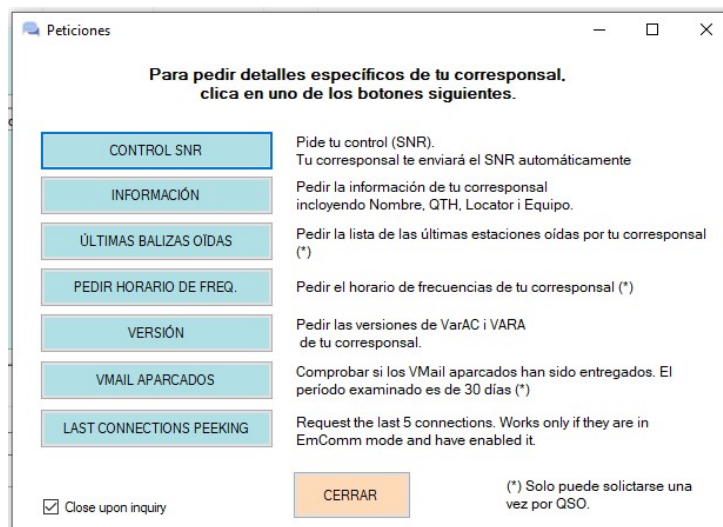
Peticiones

Para pedir detalles específicos de tu corresponsal, clica en uno de los botones siguientes.

CONTROL SNR
Pide tu control (SNR).
Tu corresponsal te enviará el SNR automáticamente

INFORMACIÓN
Pedir la información de tu corresponsal incloyendo Nombre, QTH, Locator i Equipo.

ÚLTIMAS BALIZAS OÍDAS
Pedir la lista de las últimas estaciones oídas por tu corresponsal (*)

PEDIR HORARIO DE FREQ.
Pedir el horario de frecuencias de tu corresponsal (*)

VERSIÓN
Pedir las versiones de VarAC i VARA de tu corresponsal.

VMAIL APARCADOS
Comprobar si los VMail aparcados han sido entregados. El período examinado es de 30 días (*)

LAST CONNECTIONS PEEKING
Request the last 5 connections. Works only if they are in EmComm mode and have enabled it.

☑ Close upon inquiry

CERRAR

(*) Solo puede solictarse una vez por QSO.